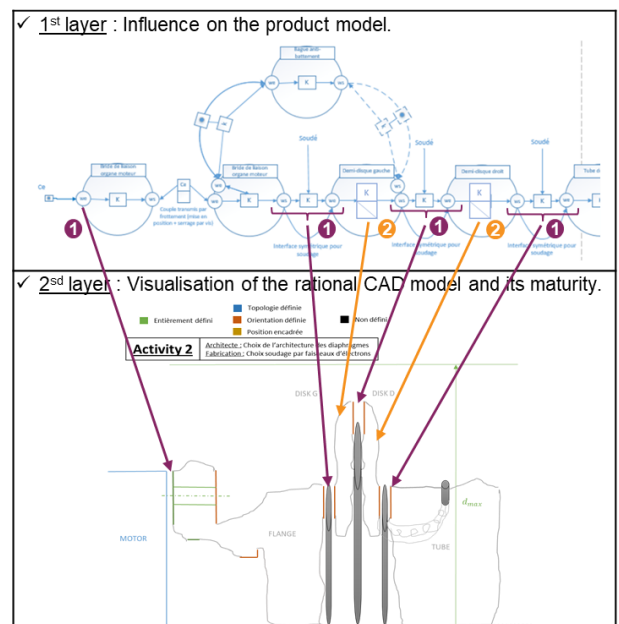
✓ 1st layer : Influence on the product model.

Bague anti battement

K

Bride de liaison organe moteur

Couple transmis par frottement (mise en position + serrage par vis)

Bride de liaison organe moteur

Soudé

Demi-disque gauche

K

Soudé

Demi-disque droit

K

Soudé

Tube

Interface symétrique pour soudage

Interface symétrique pour soudage

Interface symétrique pour soudage

1

2

1

2

1

✓ 2sd layer : Visualisation of the rational CAD model and its maturity.

Entièrement défini

Topologie définie

Orientation définie

Position encadrée

Non défini

Activity 2

Architecte : Choix de l'architecture des diaphragmes
Fabrication : Choix soudage par faisceaux d'électrons

DISK G

DISK D

$d_{max}$

MOTOR

FLANGE

TUBE